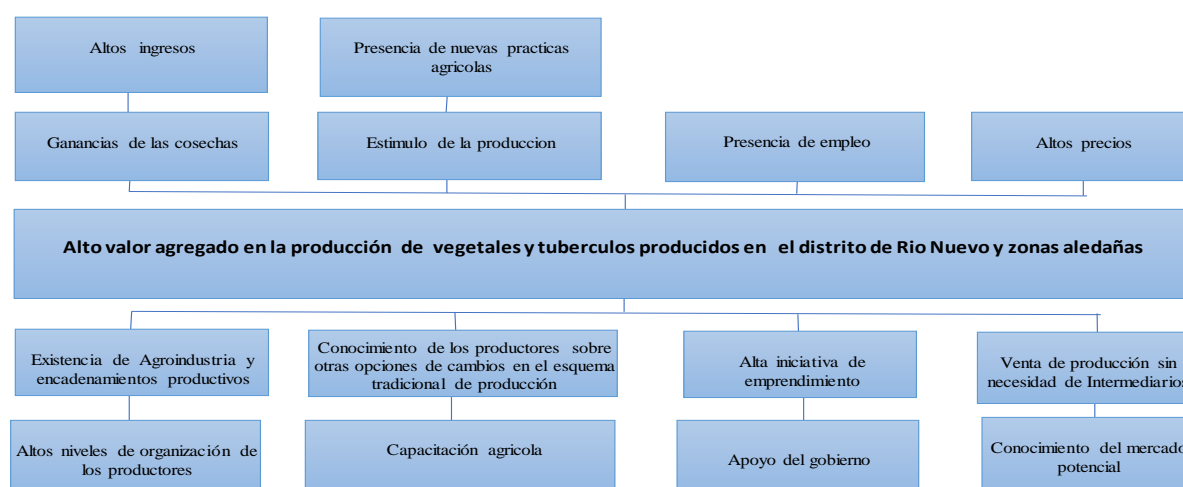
Altos ingresos

Presencia de nuevas practicas agricolas

Ganancias de las cosechas

Estimulo de la produccion

Presencia de empleo

Altos precios

Alto valor agregado en la producción de vegetales y tuberculos producidos en el distrito de Rio Nuevo y zonas aledañas

Existencia de Agroindustria y encadenamientos productivos

Conocimiento de los productores sobre otras opciones de cambios en el esquema tradicional de producción

Alta iniciativa de emprendimiento

Venta de producción sin necesidad de Intermediarios

Altos niveles de organización de los productores

Capacitación agricola

Apoyo del gobierno

Conocimiento del mercado potencial